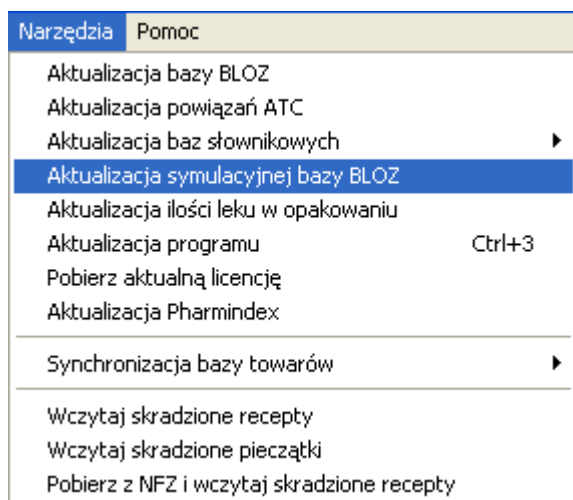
Narzędzia Pomoc

Aktualizacja bazy BLOZ
Aktualizacja powiązań ATC
Aktualizacja baz słownikowych
Aktualizacja symulacyjnej bazy BLOZ
Aktualizacja ilości leku w opakowaniu
Aktualizacja programu Ctrl+3
Pobierz aktualną licencję
Aktualizacja Pharmindex

Synchronizacja bazy towarów

Wczytaj skradzione recepty
Wczytaj skradzione pieczątki
Pobierz z NFZ i wczytaj skradzione recepty